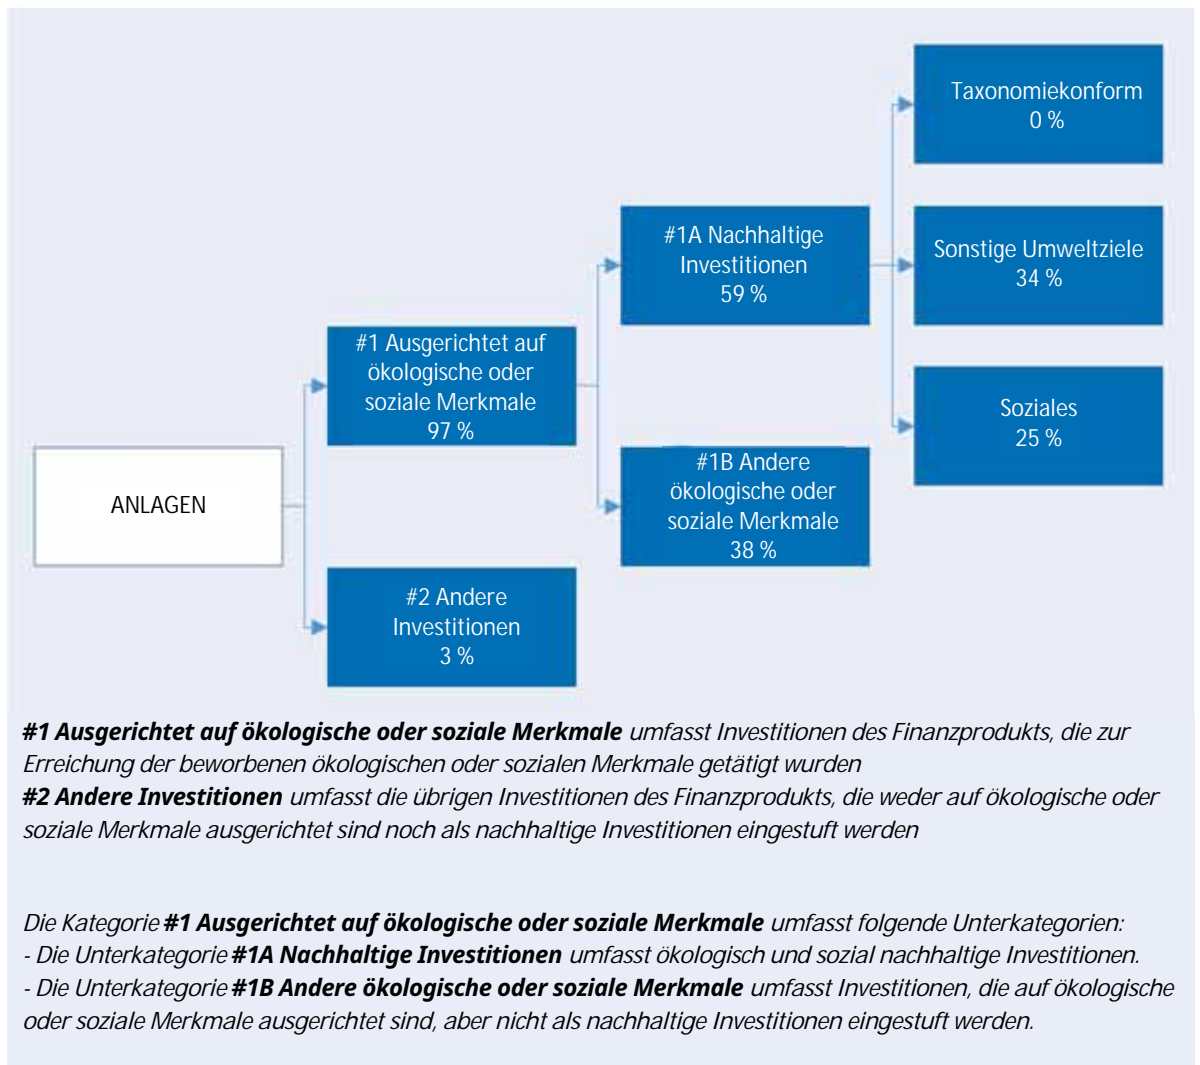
ANLAGEN

#1 Ausgerichtet auf ökologische oder soziale Merkmale 97 %

#2 Andere Investitionen 3 %

#1A Nachhaltige Investitionen 59 %

#1B Andere ökologische oder soziale Merkmale 38 %

Taxonomiekonform 0 %

Sonstige Umweltziele 34 %

Soziales 25 %

**#1 Ausgerichtet auf ökologische oder soziale Merkmale** umfasst Investitionen des Finanzprodukts, die zur Erreichung der beworbenen ökologischen oder sozialen Merkmale getätigt wurden
**#2 Andere Investitionen** umfasst die übrigen Investitionen des Finanzprodukts, die weder auf ökologische oder soziale Merkmale ausgerichtet sind noch als nachhaltige Investitionen eingestuft werden

Die Kategorie **#1 Ausgerichtet auf ökologische oder soziale Merkmale** umfasst folgende Unterkategorien:
- Die Unterkategorie **#1A Nachhaltige Investitionen** umfasst ökologisch und sozial nachhaltige Investitionen.
- Die Unterkategorie **#1B Andere ökologische oder soziale Merkmale** umfasst Investitionen, die auf ökologische oder soziale Merkmale ausgerichtet sind, aber nicht als nachhaltige Investitionen eingestuft werden.